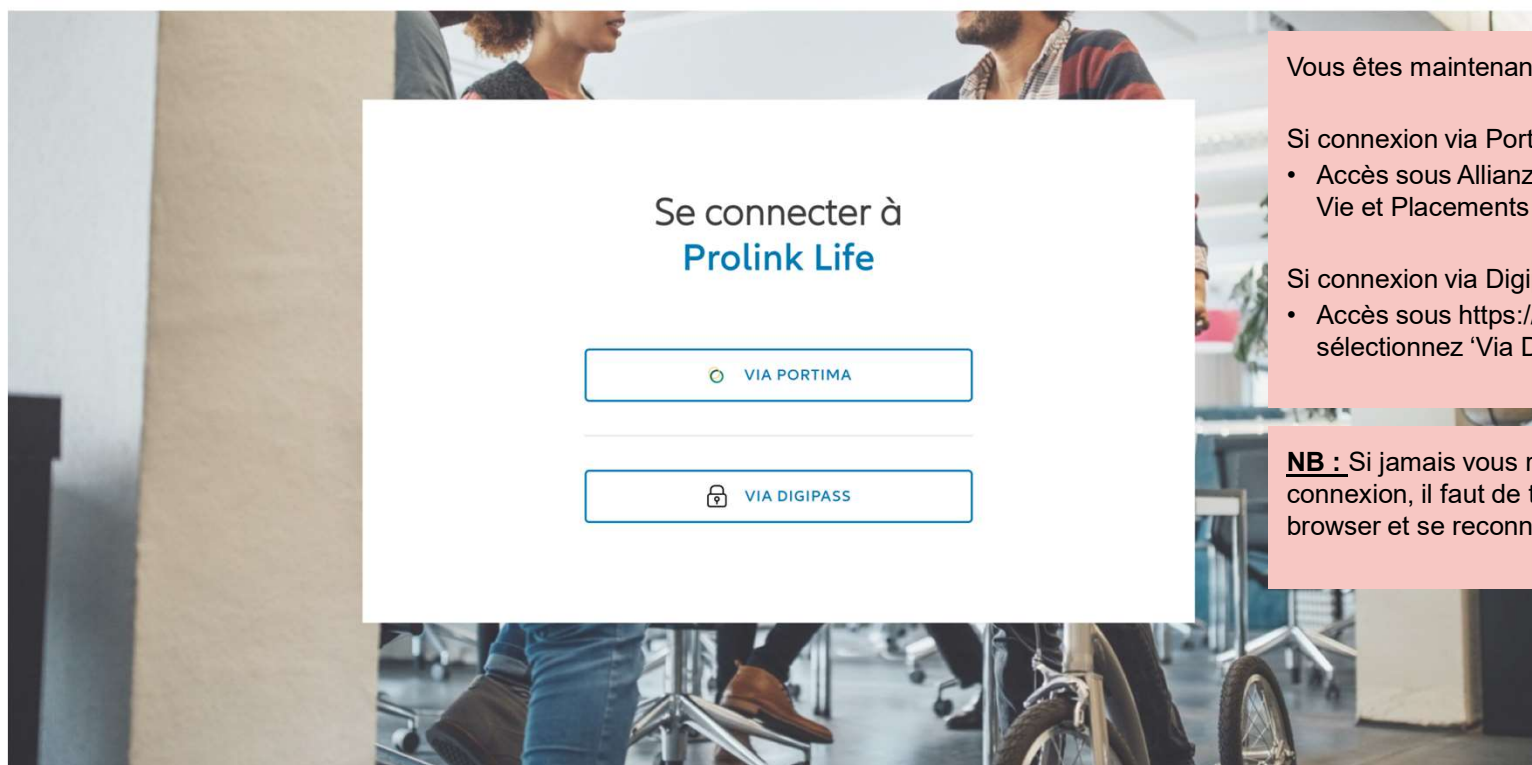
Se connecter à
Prolink Life

VIA PORTIMA

VIA DIGIPASS

Vous êtes maintenan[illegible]

Si connexion via Port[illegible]
• Accès sous Allianz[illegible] Vie et Placements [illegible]

Si connexion via Digi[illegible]
• Accès sous https:/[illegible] sélectionnez 'Via D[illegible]

NB : Si jamais vous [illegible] connexion, il faut de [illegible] browser et se reconn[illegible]